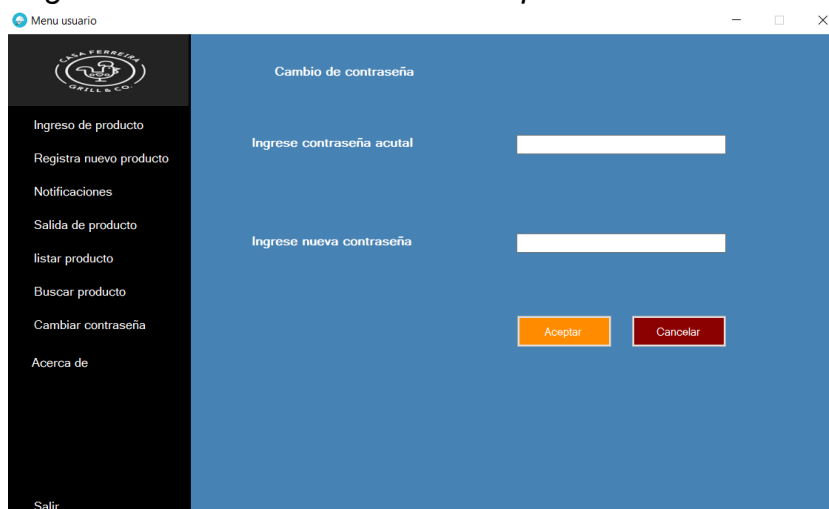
Menu usuario

CASA FERREIRA
GRILL & CO.

Ingreso de producto
Registra nuevo producto
Notificaciones
Salida de producto
listar producto
Buscar producto
Cambiar contraseña
Acerca de

Salir

Cambio de contraseña

Ingrese contraseña acutal

Ingrese nueva contraseña

Aceptar
Cancelar